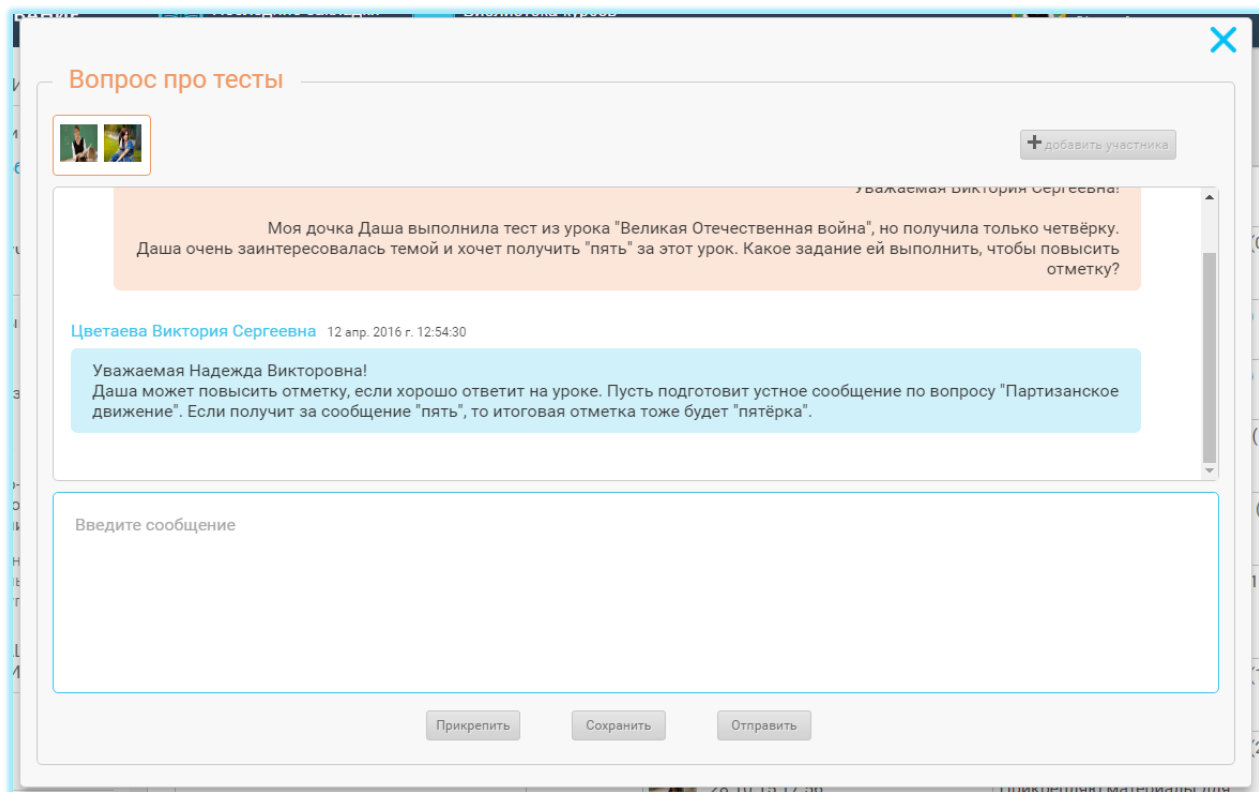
Вопрос про тесты

добавить участника

Уважаемая Виктория Сергеевна!

Моя дочка Даша выполнила тест из урока "Великая Отечественная война", но получила только четвёрку. Даша очень заинтересовалась темой и хочет получить "пять" за этот урок. Какое задание ей выполнить, чтобы повысить отметку?

Цветаева Виктория Сергеевна 12 апр. 2016 г. 12:54:30

Уважаемая Надежда Викторовна!
Даша может повысить отметку, если хорошо ответит на уроке. Пусть подготовит устное сообщение по вопросу "Партизанское движение". Если получит за сообщение "пять", то итоговая отметка тоже будет "пятёрка".

Введите сообщение

Прикрепить Сохранить Отправить